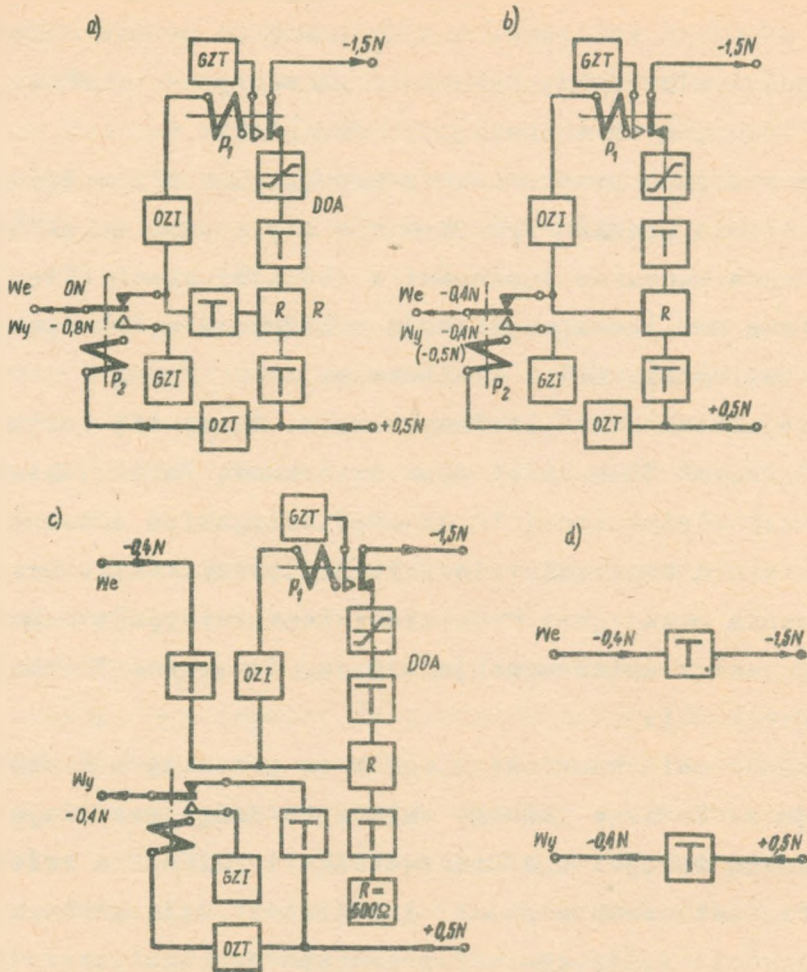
a)

GZT
-1,5N
$P_1$
DOA
OZI
T
We ON
Wy -0,8N
T
R R
$P_2$
GZI
T
OZT
+0,5N

b)

GZT
-1,5N
$P_1$
OZI
T
We -0,4N
Wy -0,4N
(-0,5N)
R
$P_2$
GZI
T
OZT
+0,5N

c)

GZT
-0,4N
We
-1,5N
$P_1$
T
OZI
DOA
T
R
Wy
-0,4N
T
T
GZI
R=
500Ω
OZT
+0,5N

d)

We -0,4N T -1,5N

Wy -0,4N T +0,5N